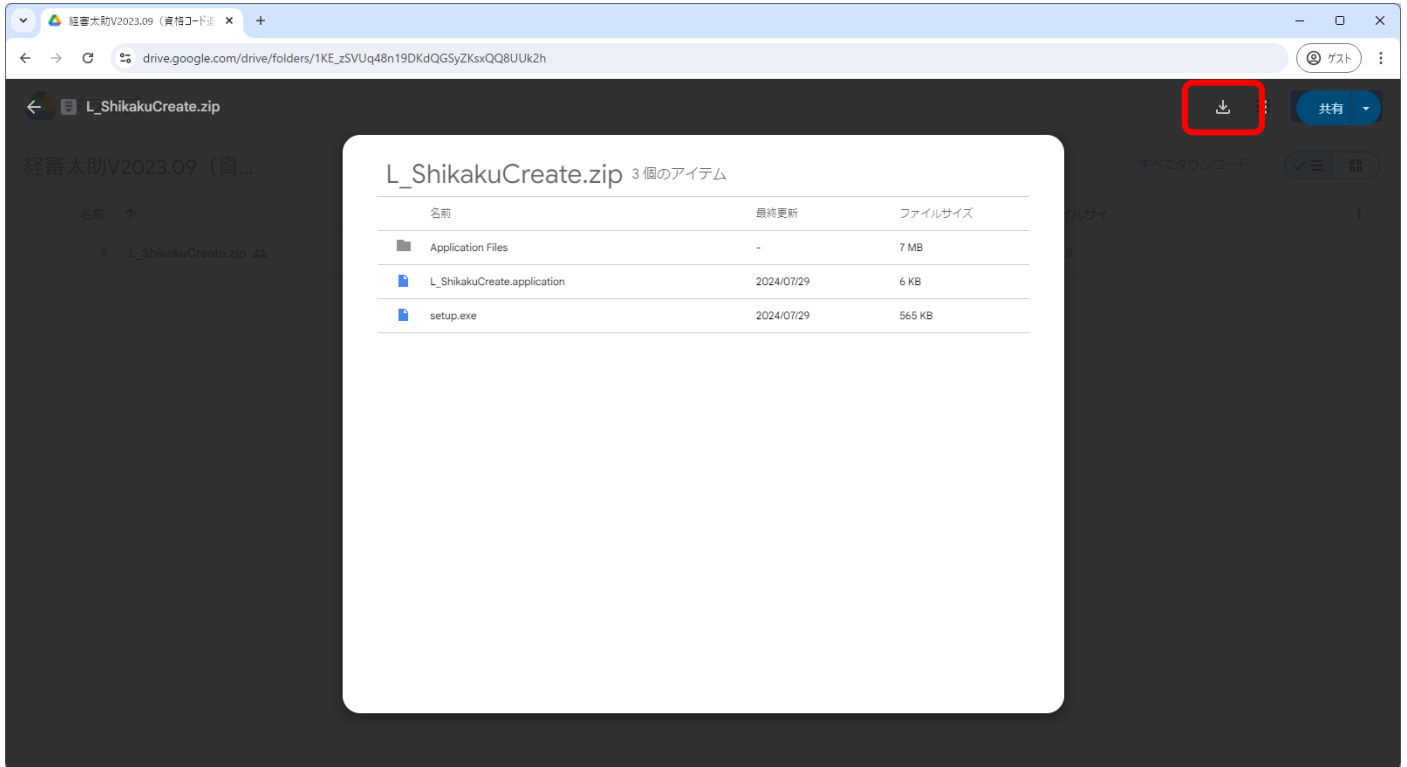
経審太助V2023.09（資格コード追 ×
+
drive.google.com/drive/folders/1KE_zSVUq48n19DKdQGSyZKsxQQ8UUk2h
ゲスト

L_ShikakuCreate.zip
共有

経審太助V2023.09（資...
すべてダウンロード
名前 ↑
L_ShikakuCreate.zip
ルサイ

L_ShikakuCreate.zip 3 個のアイテム

| 名前 | 最終更新 | ファイルサイズ |
|---|---|---|
| Application Files | - | 7 MB |
| L_ShikakuCreate.application | 2024/07/29 | 6 KB |
| setup.exe | 2024/07/29 | 565 KB |